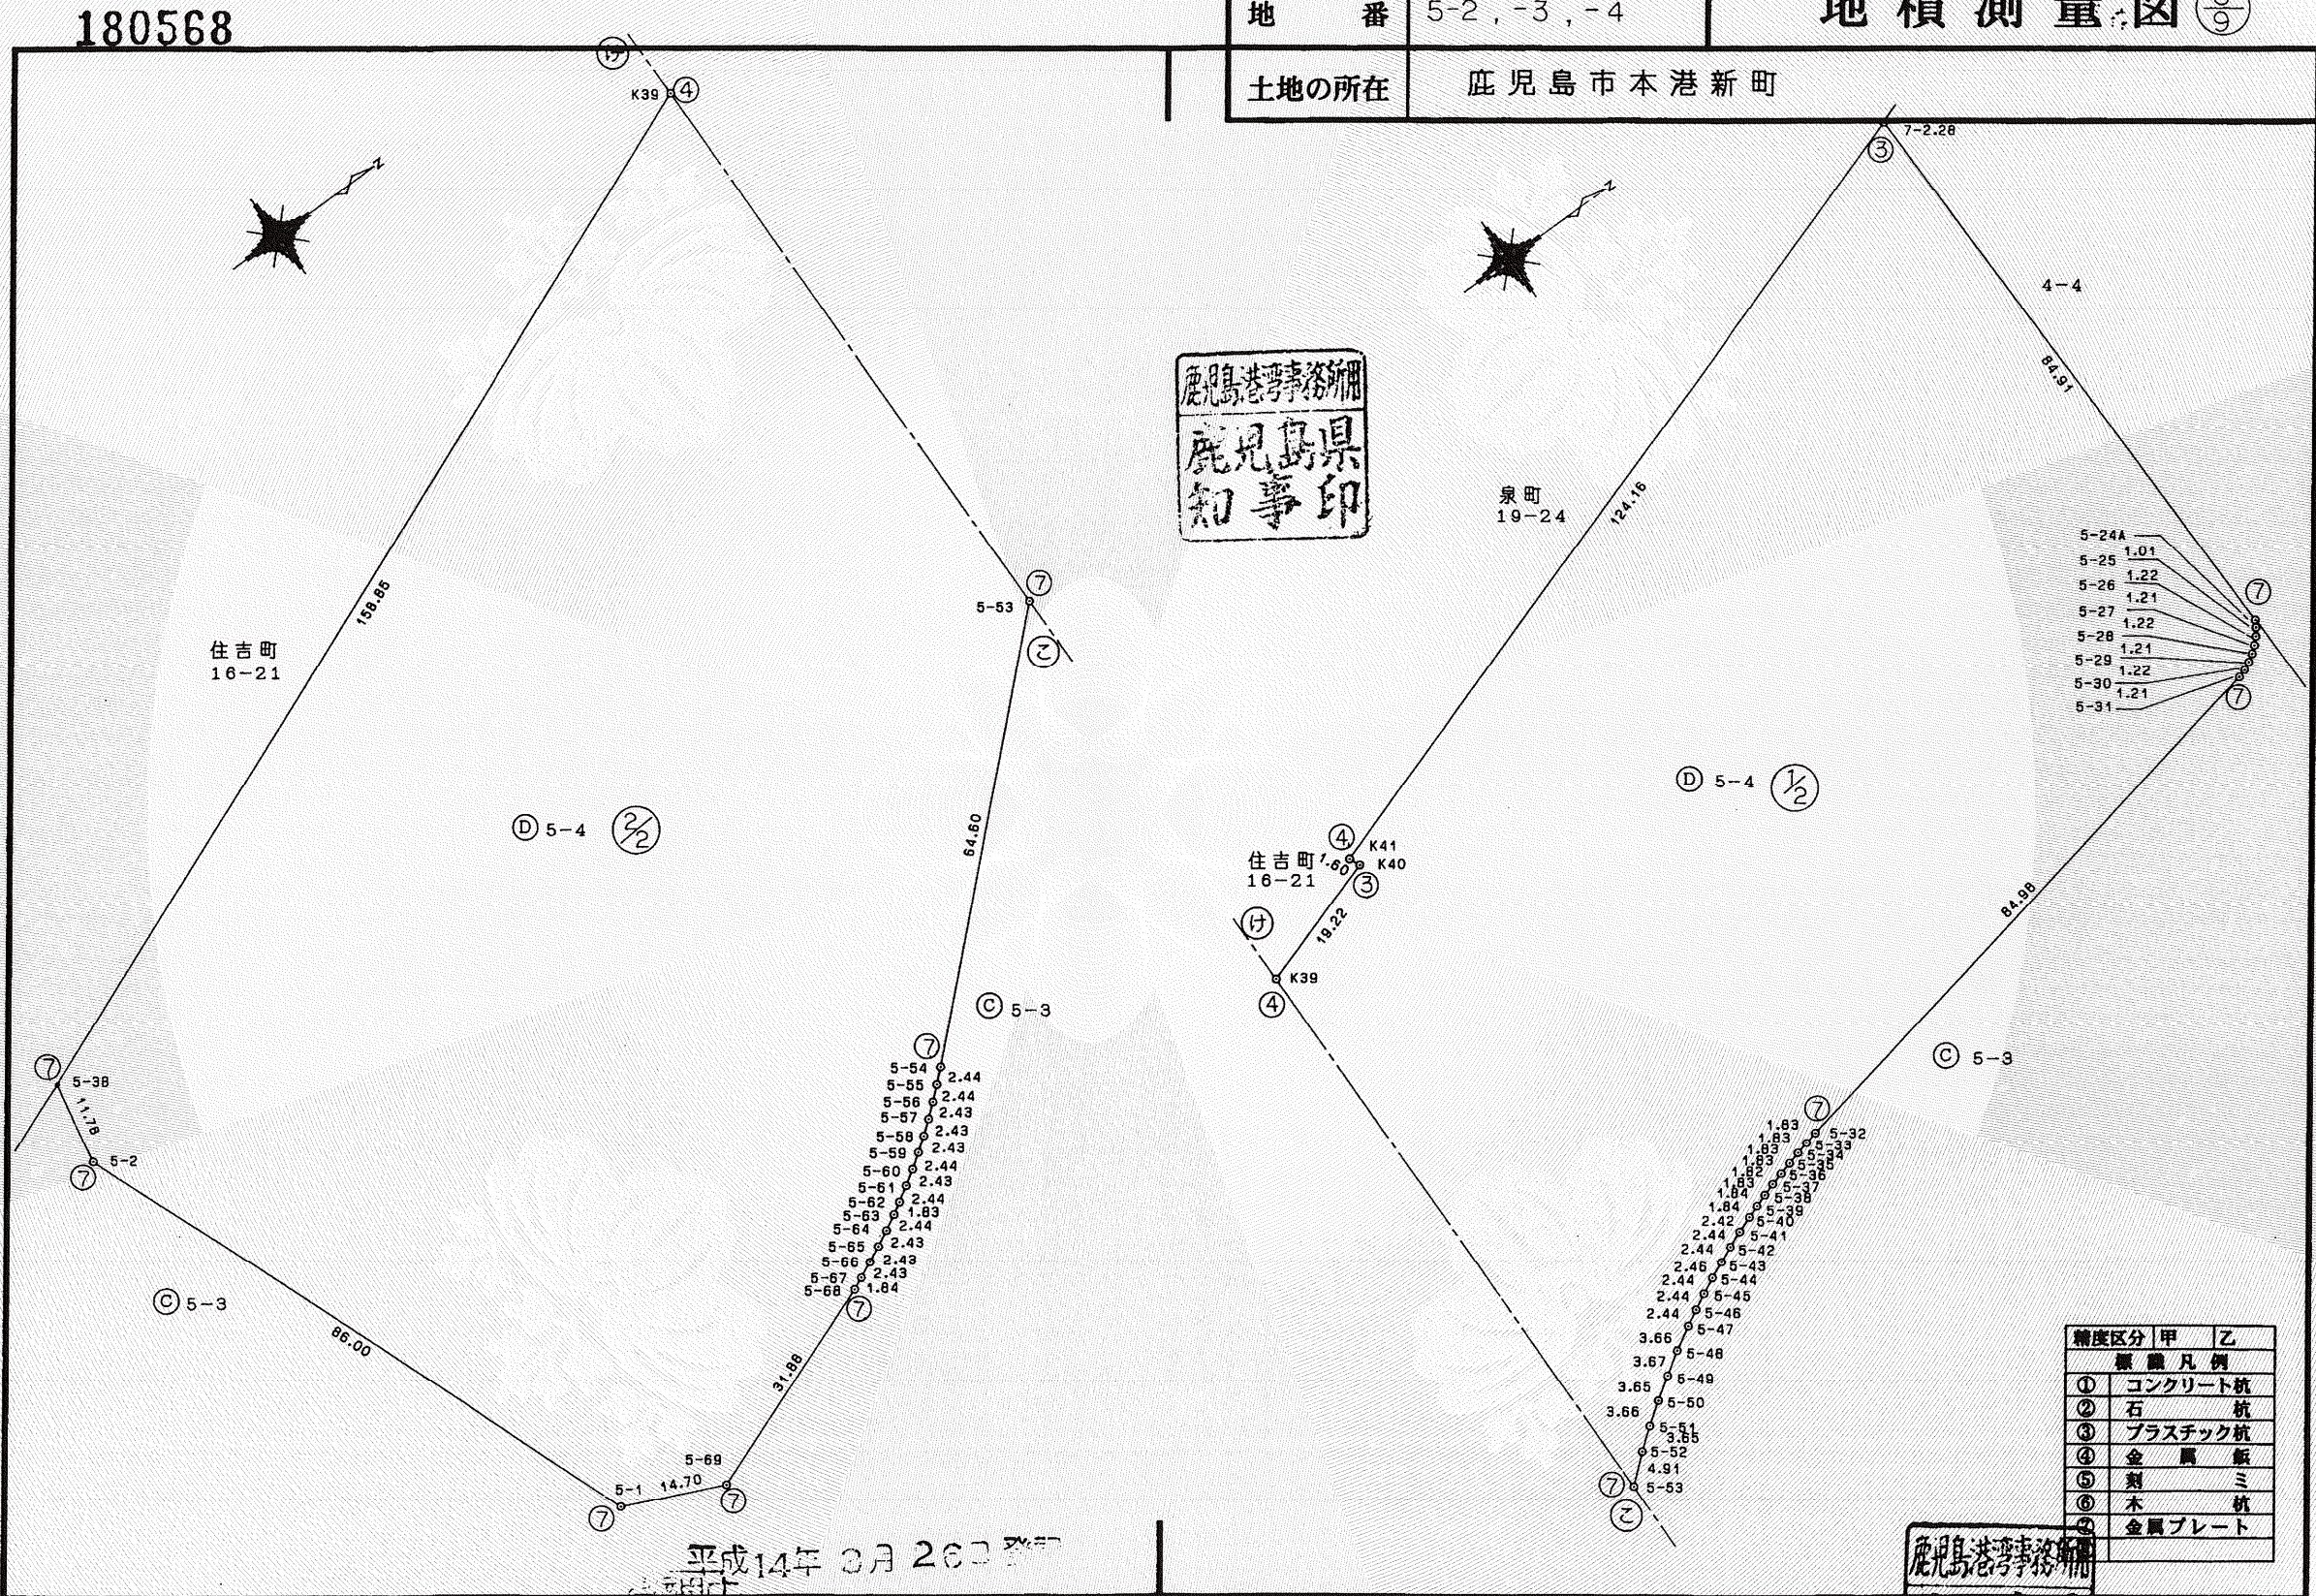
180568

| 地　番 | 5-2，-3，-4 |
|---|---|
| 土地の所在 | 鹿児島市本港新町 |

地積測量図 $\frac{8}{9}$

鹿児島港湾事務所之印

鹿児島県知事印

(け)
K39 ④
N

住吉町
16-21

158.65

Ⓓ 5-4 (2/2)

5-53 ⑦
(こ)

64.60

Ⓒ 5-3

⑦ 5-38
11.78
5-2 ⑦

Ⓒ 5-3

86.00

⑦
5-54 2.44
5-55 2.44
5-56 2.43
5-57 2.43
5-58 2.43
5-59 2.44
5-60 2.43
5-61 2.44
5-62 1.83
5-63 2.44
5-64 2.43
5-65 2.43
5-66 2.43
5-67 1.84
5-68 ⑦

31.88

5-69
5-1 14.70
⑦ ⑦

平成14年 3月 26日 登記
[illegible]

7-2.28
③
N

4-4

84.91

泉町
19-24

124.16

5-24A
5-25 1.01
5-26 1.22
5-27 1.21
5-28 1.22
5-29 1.21
5-30 1.22
5-31 1.21
⑦
⑦

Ⓓ 5-4 (1/2)

④ K41
住吉町 1.60 K40
16-21 ③
(け)
19.22
K39
④

84.98

Ⓒ 5-3

⑦
1.83 5-32
1.83 5-33
1.83 5-34
1.83 5-35
1.82 5-36
1.83 5-37
1.84 5-38
1.84 5-39
2.42 5-40
2.44 5-41
2.44 5-42
2.46 5-43
2.44 5-44
2.44 5-45
2.44 5-46
3.66 5-47
3.67 5-48
3.65 5-49
3.66 5-50
5-51 3.65
5-52 4.91
⑦ 5-53
(こ)

| 精度区分 | 甲 | 乙 |
|---|---|---|
| 標識凡例 | | |
| ① | コンクリート杭 | |
| ② | 石　杭 | |
| ③ | プラスチック杭 | |
| ④ | 金　属　鋲 | |
| ⑤ | 刻　ミ | |
| ⑥ | 木　杭 | |
| ⑦ | 金属プレート | |

鹿児島港湾事務所之印